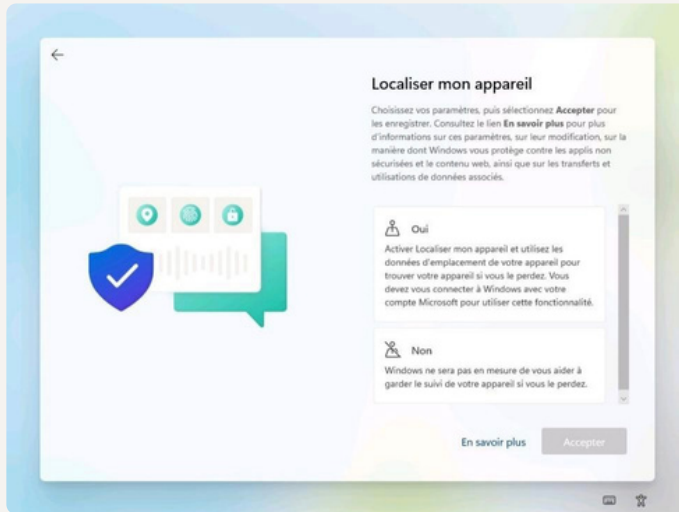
Localiser mon appareil

Choisissez vos paramètres, puis sélectionnez Accepter pour les enregistrer. Consultez le lien En savoir plus pour plus d'informations sur ces paramètres, sur leur modification, sur la manière dont Windows vous protège contre les applis non sécurisées et le contenu web, ainsi que sur les transferts et utilisations de données associés.

Oui

Activer Localiser mon appareil et utilisez les données d'emplacement de votre appareil pour trouver votre appareil si vous le perdez. Vous devez vous connecter à Windows avec votre compte Microsoft pour utiliser cette fonctionnalité.

Non

Windows ne sera pas en mesure de vous aider à garder le suivi de votre appareil si vous le perdez.

En savoir plus

Accepter